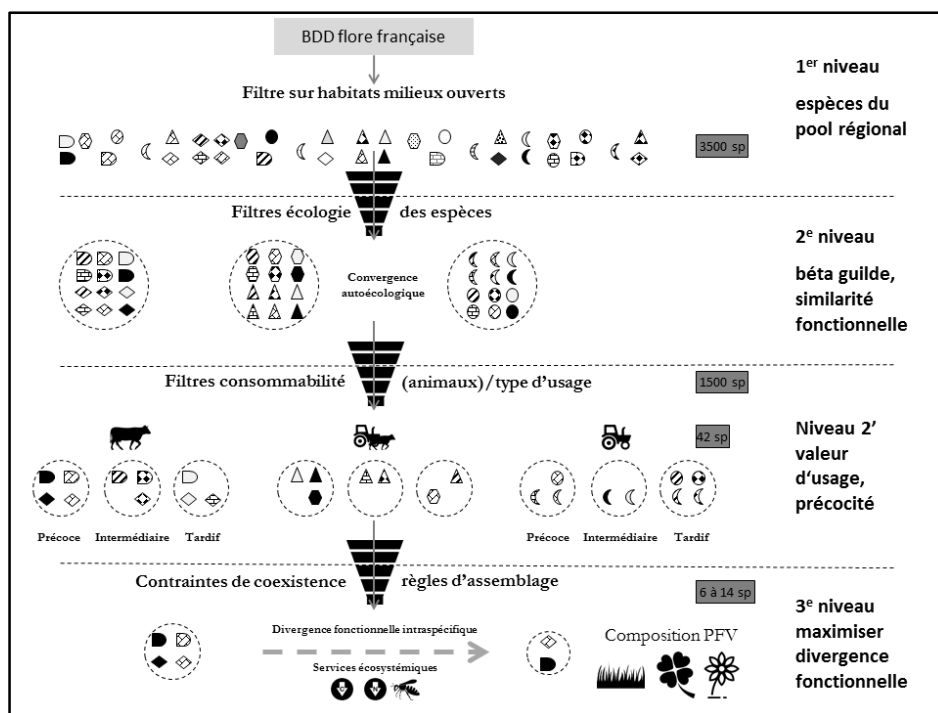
BDD flore française

Filtre sur habitats milieux ouverts

1$^{er}$ niveau

espèces du pool régional

3500 sp

Filtres écologie des espèces

2$^{e}$ niveau

béta guilde, similarité fonctionnelle

Convergence autoécologique

Filtres consommabilité (animaux)/type d'usage

1500 sp

42 sp

Niveau 2' valeur d'usage, précocité

Précoce Intermédiaire Tardif

Précoce Intermédiaire Tardif

Contraintes de coexistence règles d'assemblage

6 à 14 sp

3$^{e}$ niveau maximiser divergence fonctionnelle

Divergence fonctionnelle intraspécifique

Services écosystémiques

Composition PFV